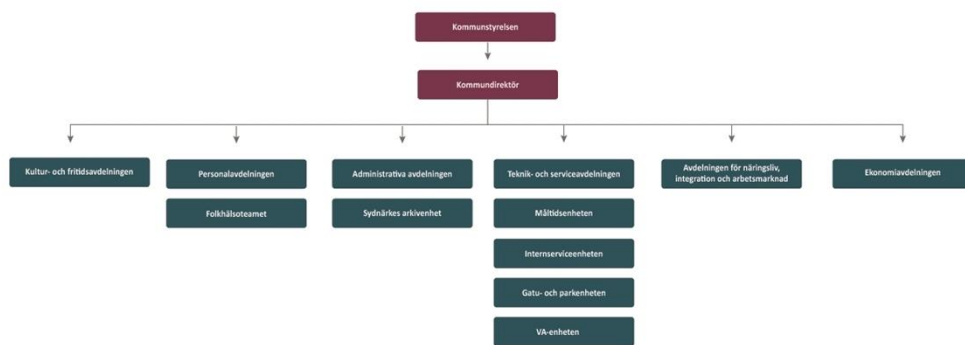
Kommunstyrelsen

Kommundirektör

Kultur- och fritidsavdelningen

Personalavdelningen

Folkhälsoteamet

Administrativa avdelningen

Sydnärkes arkivenhet

Teknik- och serviceavdelningen

Måltidsenheten

Internserviceenheten

Gatu- och parkenheten

VA-enheten

Avdelningen för näringsliv, integration och arbetsmarknad

Ekonomiavdelningen